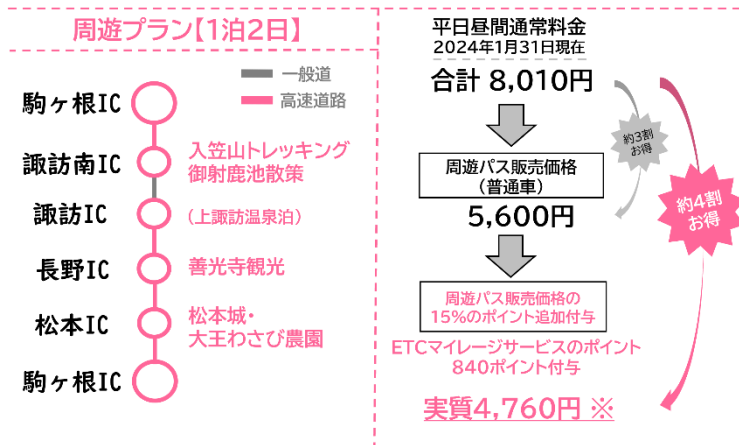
周遊プラン【1泊2日】

一般道
高速道路

駒ヶ根IC
諏訪南IC
入笠山トレッキング
御射鹿池散策
諏訪IC
（上諏訪温泉泊）
長野IC
善光寺観光
松本IC
松本城・
大王わさび農園
駒ヶ根IC

平日昼間通常料金
2024年1月31日現在

合計 8,010円

約3割
お得

周遊パス販売価格
（普通車）

5,600円

約4割
お得

周遊パス販売価格の
15%のポイント追加付与

ETCマイレージサービスのポイント
840ポイント付与

実質4,760円 ※